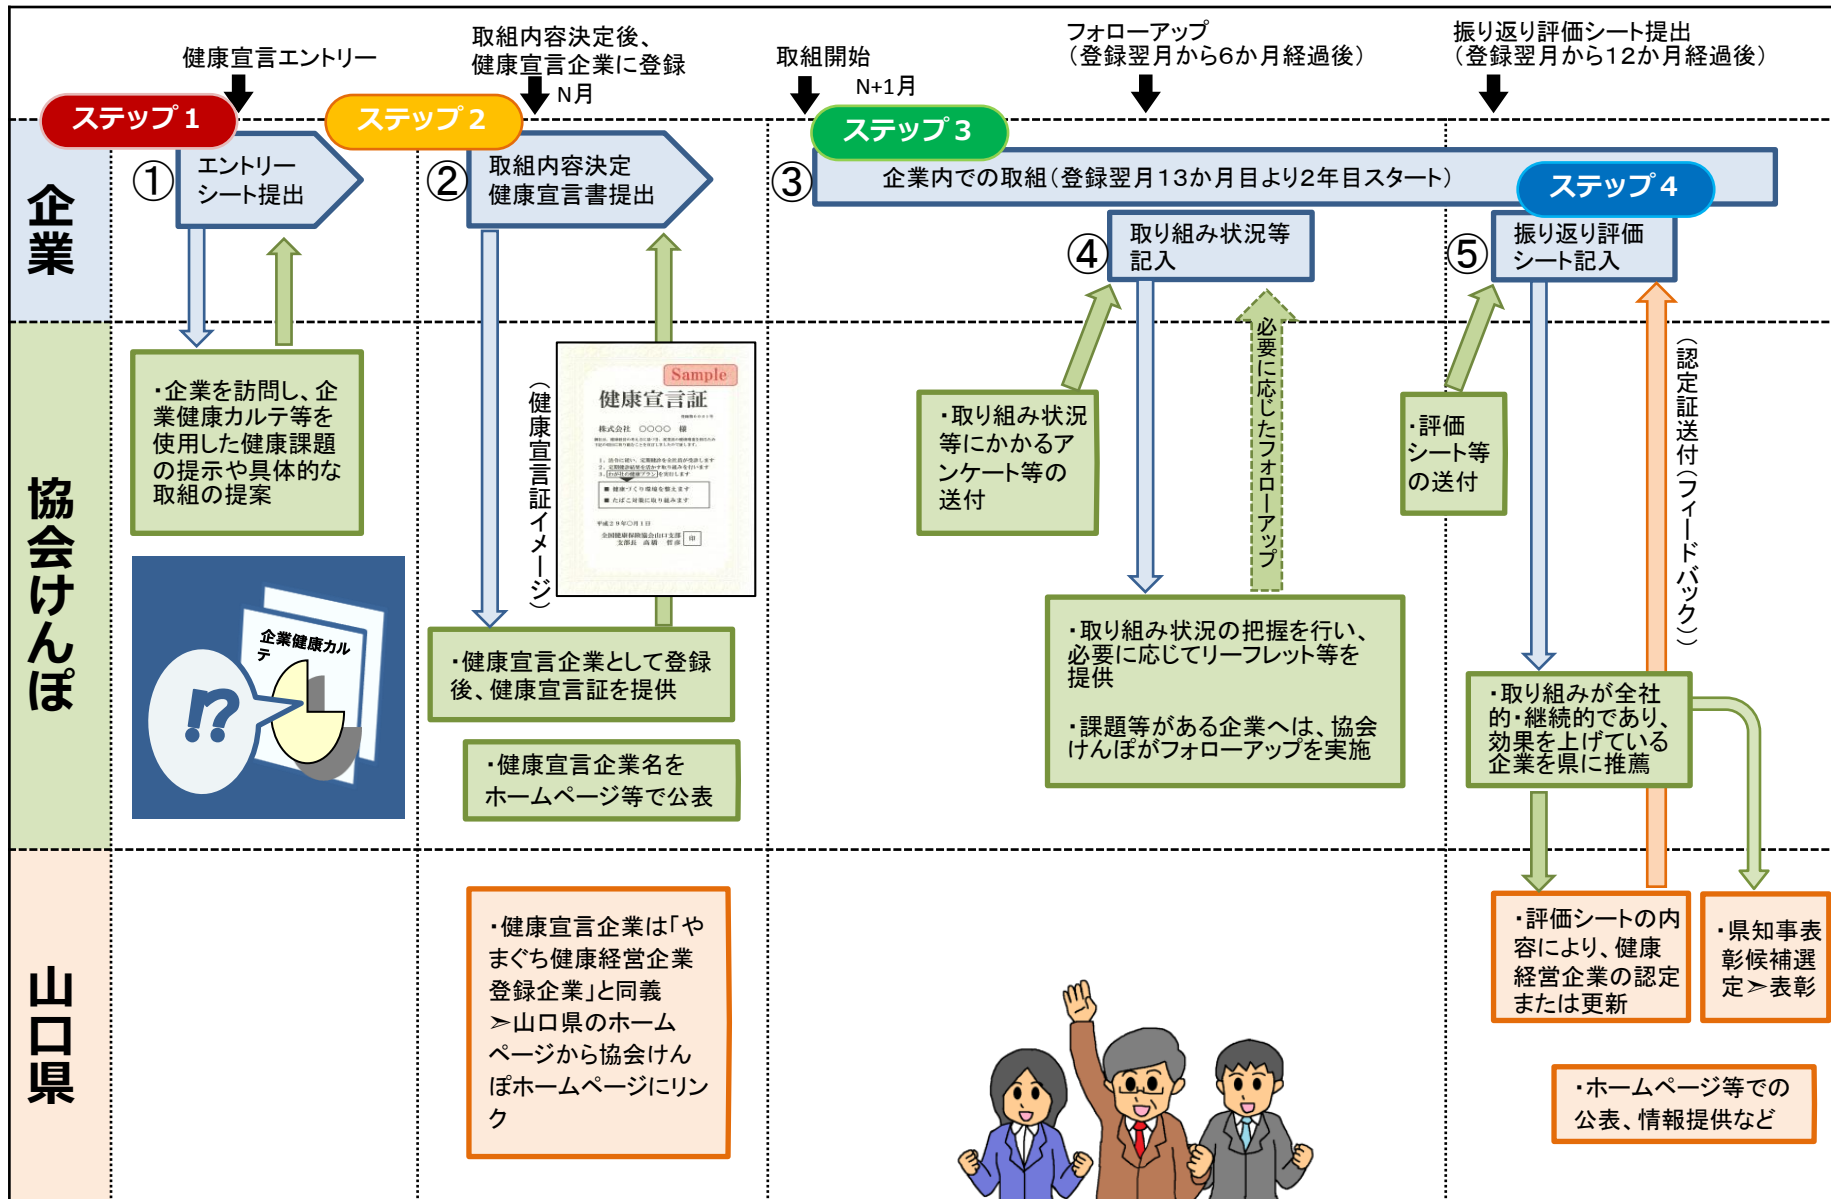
健康宣言エントリー

取組内容決定後、
健康宣言企業に登録
N月

取組開始
N+1月

フォローアップ
（登録翌月から6か月経過後）

振り返り評価シート提出
（登録翌月から12か月経過後）

ステップ１

ステップ２

ステップ３

ステップ４

企業

①
エントリーシート提出

②
取組内容決定
健康宣言書提出

③
企業内での取組（登録翌月13か月目より2年目スタート）

④
取り組み状況等記入

⑤
振り返り評価シート記入

協会けんぽ

・企業を訪問し、企業健康カルテ等を使用した健康課題の提示や具体的な取組の提案

企業健康カルテ

!?

（健康宣言証イメージ）

Sample
健康宣言証
株式会社　〇〇〇〇　様
平成２９年〇月１日

・健康宣言企業として登録後、健康宣言証を提供

・健康宣言企業名をホームページ等で公表

・取り組み状況等にかかるアンケート等の送付

必要に応じたフォローアップ

・取り組み状況の把握を行い、必要に応じてリーフレット等を提供

・課題等がある企業へは、協会けんぽがフォローアップを実施

・評価シート等の送付

（認定証送付（フィードバック））

・取り組みが全社的・継続的であり、効果を上げている企業を県に推薦

山口県

・健康宣言企業は「やまぐち健康経営企業登録企業」と同義
➢山口県のホームページから協会けんぽホームページにリンク

・評価シートの内容により、健康経営企業の認定または更新

・県知事表彰候補選定➢表彰

・ホームページ等での公表、情報提供など